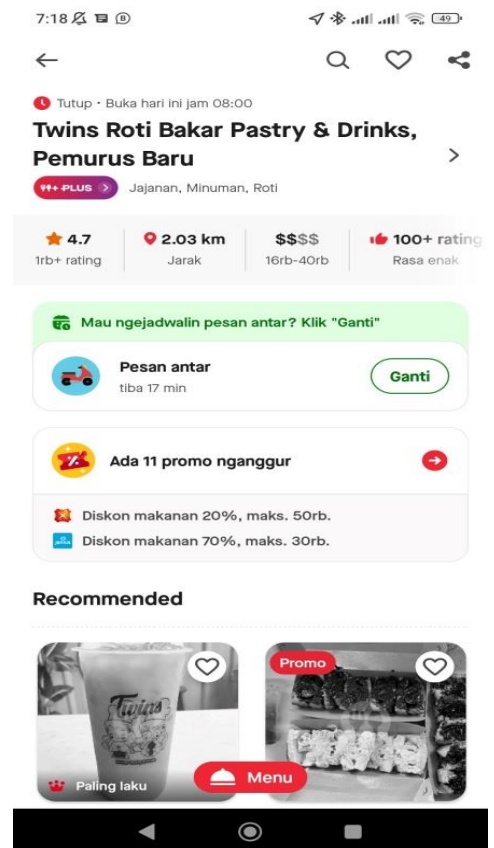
7:18 49

Tutup · Buka hari ini jam 08:00

Twins Roti Bakar Pastry & Drinks, Pemurus Baru

PLUS

Jajanan, Minuman, Roti

4.7
1rb+ rating

2.03 km
Jarak

$$$$
16rb-40rb

100+ ratin
Rasa enak

Mau ngejadwalin pesan antar? Klik "Ganti"

Pesan antar
tiba 17 min

Ganti

Ada 11 promo nganggur

Diskon makanan 20%, maks. 50rb.

Diskon makanan 70%, maks. 30rb.

Recommended

Twins

Paling laku

Promo

Menu